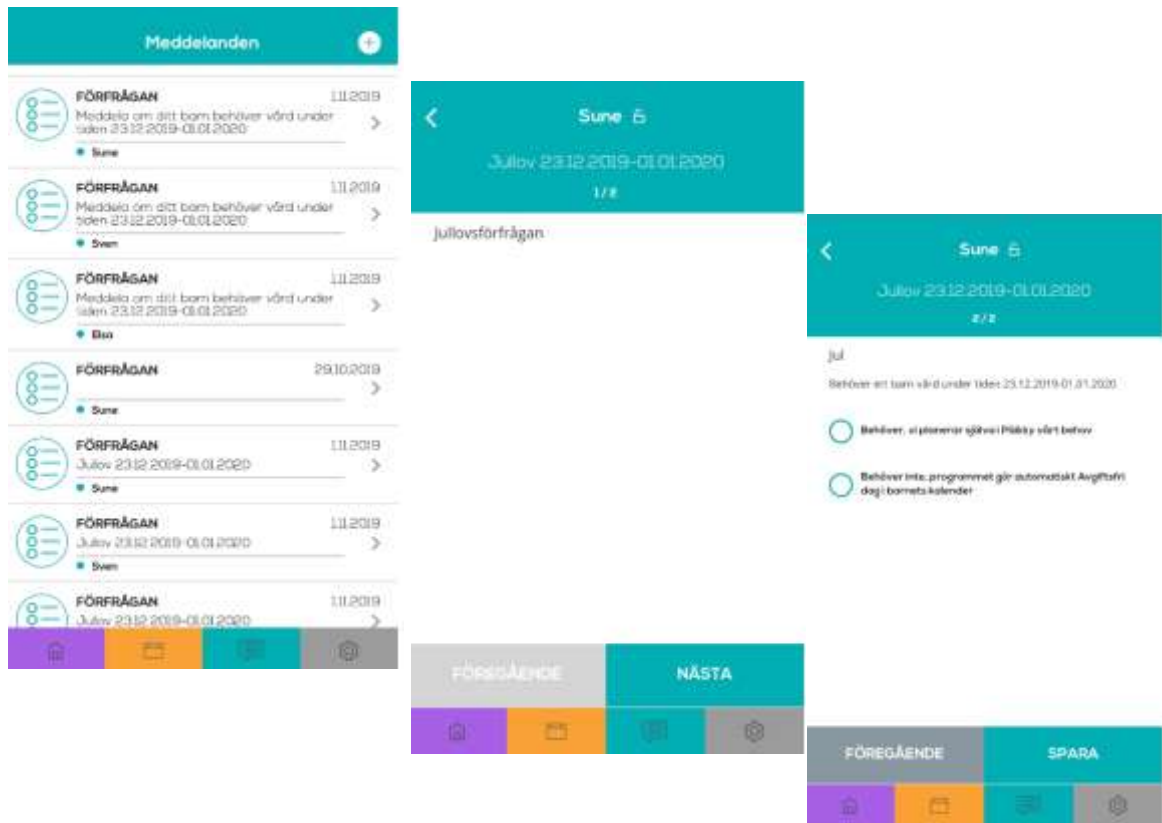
Meddelanden

FÖRFRÅGAN 1.11.2019
Meddela om ditt barn behöver vård under tiden 23.12.2019-01.01.2020
Sune

FÖRFRÅGAN 1.11.2019
Meddela om ditt barn behöver vård under tiden 23.12.2019-01.01.2020
Sven

FÖRFRÅGAN 1.11.2019
Meddela om ditt barn behöver vård under tiden 23.12.2019-01.01.2020
Elsa

FÖRFRÅGAN 29.10.2019
Sune

FÖRFRÅGAN 1.11.2019
Julov 23.12.2019-01.01.2020
Sune

FÖRFRÅGAN 1.11.2019
Julov 23.12.2019-01.01.2020
Sven

FÖRFRÅGAN 1.11.2019
Julov 23.12.2019-01.01.2020

Sune
Julov 23.12.2019-01.01.2020
1/2

Jullovsförfrågan

FÖREGÅENDE
NÄSTA

Sune
Julov 23.12.2019-01.01.2020
2/2

Jul

Behöver ert barn vård under tiden 23.12.2019-01.01.2020

Behöver, vi planerar själva i Päikky vårt behov

Behöver inte, programmet gör automatiskt Avgiftsfri dag i barnets kalender

FÖREGÅENDE
SPARA